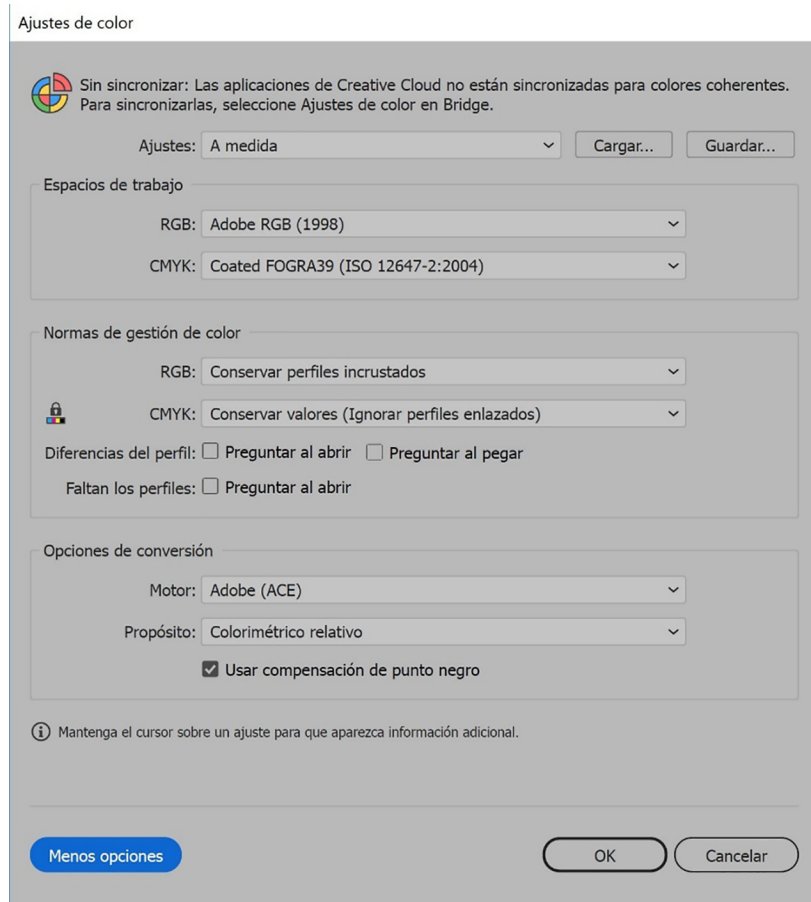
Ajustes de color

Sin sincronizar: Las aplicaciones de Creative Cloud no están sincronizadas para colores coherentes. Para sincronizarlas, seleccione Ajustes de color en Bridge.

Ajustes: A medida
Cargar...
Guardar...

Espacios de trabajo

RGB: Adobe RGB (1998)

CMYK: Coated FOGRA39 (ISO 12647-2:2004)

Normas de gestión de color

RGB: Conservar perfiles incrustados

CMYK: Conservar valores (Ignorar perfiles enlazados)

Diferencias del perfil: Preguntar al abrir Preguntar al pegar

Faltan los perfiles: Preguntar al abrir

Opciones de conversión

Motor: Adobe (ACE)

Propósito: Colorimétrico relativo

Usar compensación de punto negro

Mantenga el cursor sobre un ajuste para que aparezca información adicional.

Menos opciones
OK
Cancelar